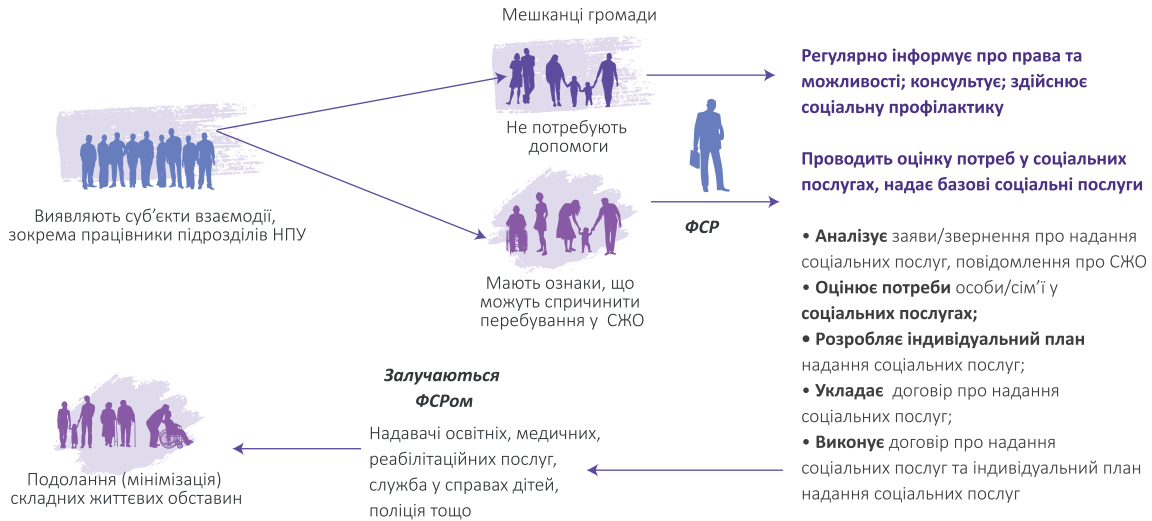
Мешканці громади

Не потребують допомоги

Регулярно інформує про права та можливості; консультує; здійснює соціальну профілактику

Виявляють суб'єкти взаємодії, зокрема працівники підрозділів НПУ

Проводить оцінку потреб у соціальних послугах, надає базові соціальні послуги

ФСР

Мають ознаки, що можуть спричинити перебування у СЖО

• **Аналізує** заяви/звернення про надання соціальних послуг, повідомлення про СЖО
• **Оцінює потреби** особи/сім'ї у **соціальних послугах;**
• **Розробляє індивідуальний план** надання соціальних послуг;
• **Укладає** договір про надання соціальних послуг;
• **Виконує** договір про надання соціальних послуг та індивідуальний план надання соціальних послуг

Залучаються ФСРом

Надавачі освітніх, медичних, реабілітаційних послуг, служба у справах дітей, поліція тощо

Подолання (мінімізація) складних життєвих обставин